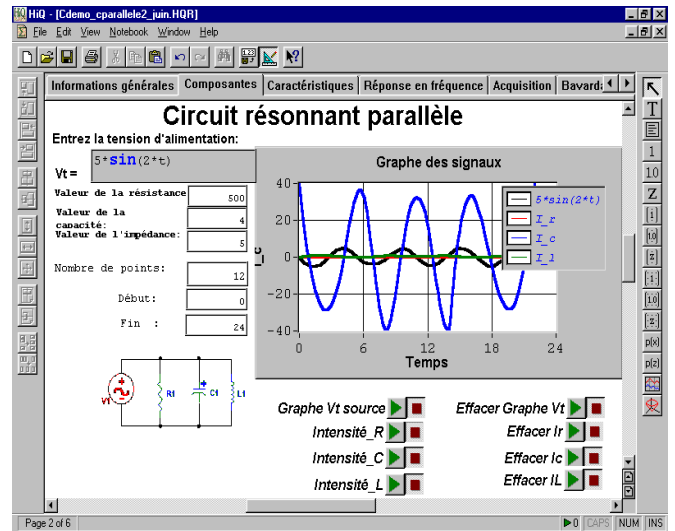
HiQ - [Cdemo_cparallele2_juin.HQR]

File Edit View Notebook Window Help

Informations générales | Composantes | Caractéristiques | Réponse en fréquence | Acquisition | Bavard

Circuit résonnant parallèle

Entrez la tension d'alimentation:

Vt = 5*sin(2*t)

Valeur de la résistance 500

Valeur de la capacité: 4

Valeur de l'impédance: 5

Nombre de points: 12

Début: 0

Fin : 24

Vt R1 C1 L1

Graphe des signaux

40
20
0
−20
−40

0 6 12 18 24

Temps

I_c

5*sin(2*t)
I_r
I_c
I_l

Graphe Vt source

Effacer Graphe Vt

Intensité_R

Effacer Ir

Intensité_C

Effacer Ic

Intensité_L

Effacer IL

Page 2 of 6 | 0 | CAPS | NUM | INS

T 1 10 Z p(x) p(z)